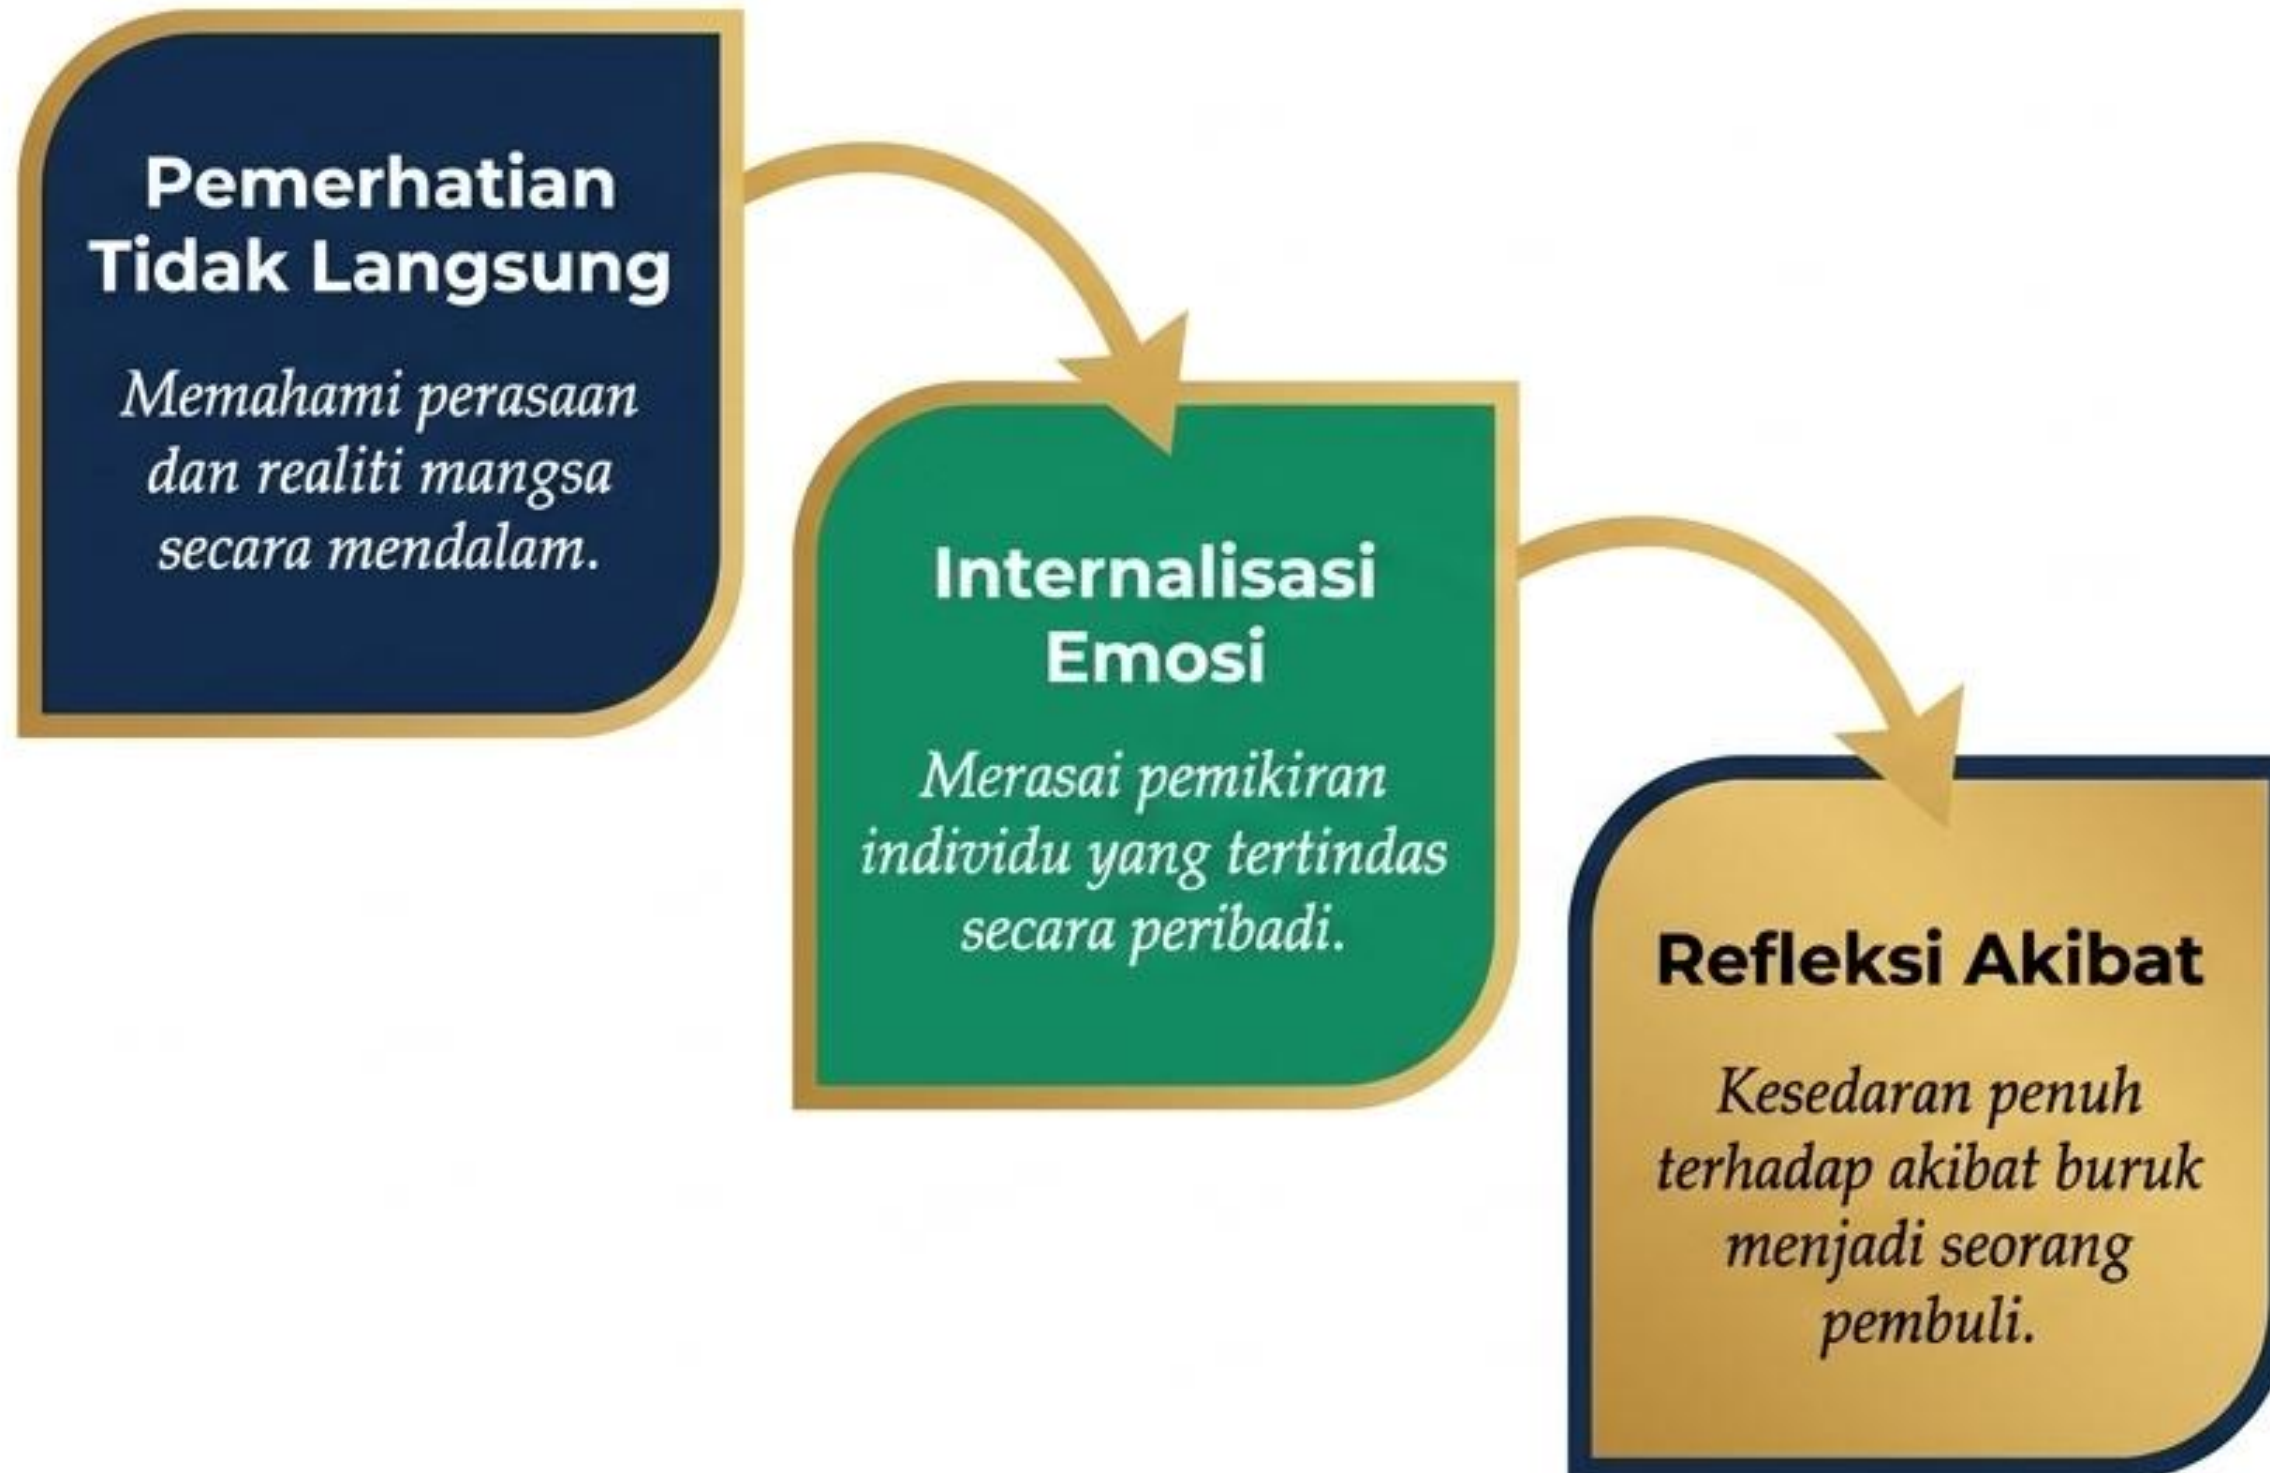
Pemerhatian Tidak Langsung

Memahami perasaan dan realiti mangsa secara mendalam.

Internalisasi Emosi

Merasai pemikiran individu yang tertindas secara peribadi.

Refleksi Akibat

Kesedaran penuh terhadap akibat buruk menjadi seorang pembuli.